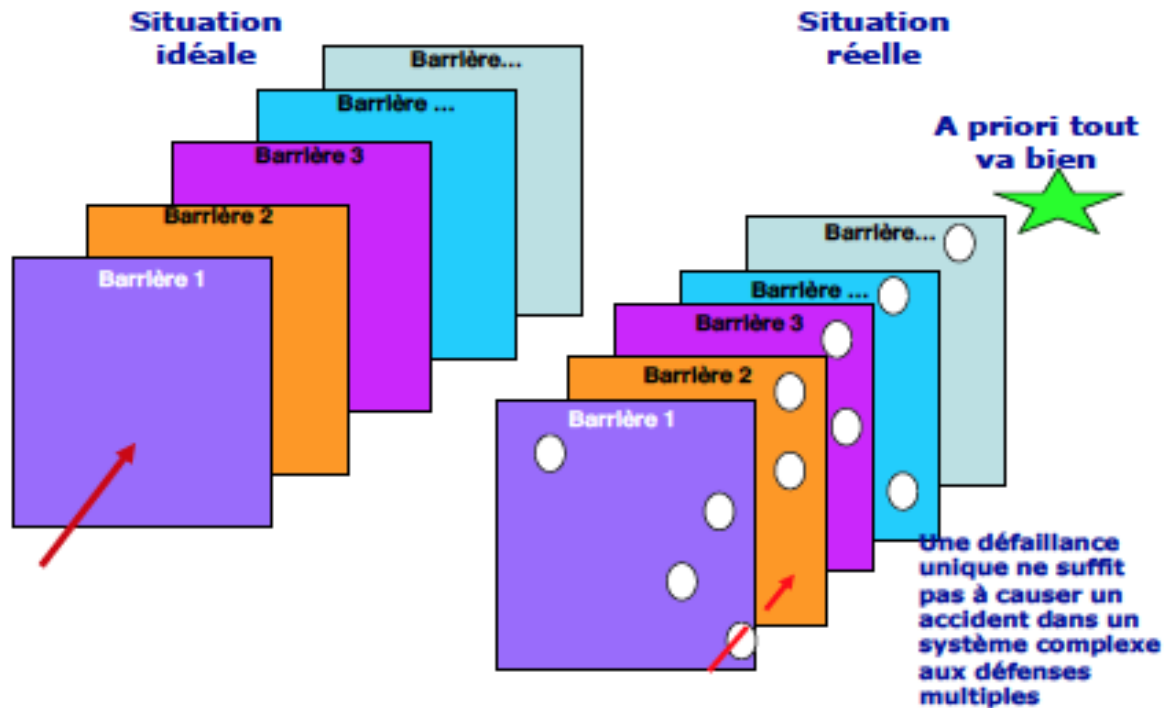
Situation idéale

Barrière...
Barrière ...
Barrière 3
Barrière 2
Barrière 1

Situation réelle

A priori tout va bien

Barrière...
Barrière ...
Barrière 3
Barrière 2
Barrière 1

Une défaillance unique ne suffit pas à causer un accident dans un système complexe aux défenses multiples